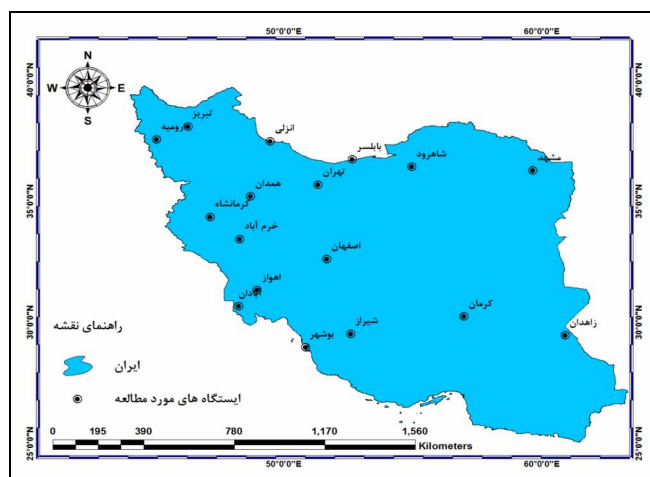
50°0'0"E
60°0'0"E
N
W
E
S
40°0'0"N
40°0'0"N
35°0'0"N
35°0'0"N
30°0'0"N
30°0'0"N
25°0'0"N
25°0'0"N
تبریز
ارومیه
انزلی
بابلسر
شاهرود
مشهد
تهران
همدان
کرمانشاه
خرم آباد
اصفهان
اهواز
آبادان
شیراز
کرمان
زاهدان
بوشهر
راهنمای نقشه
ایران
ایستگاه های مورد مطالعه
0 195 390 780 1,170 1,560
Kilometers
50°0'0"E
60°0'0"E